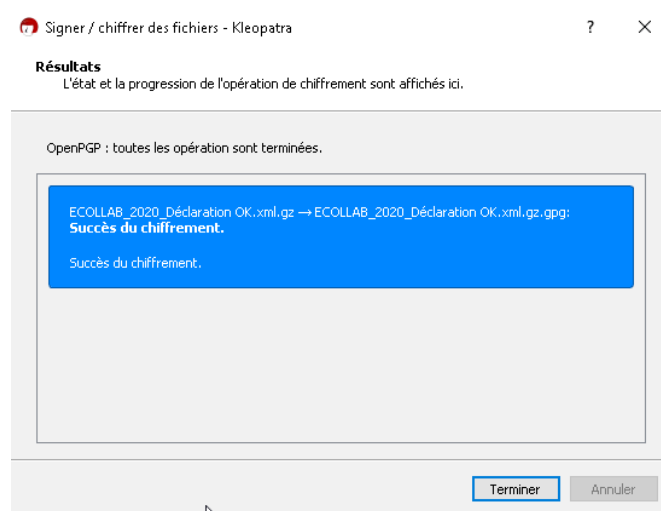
Signer / chiffrer des fichiers - Kleopatra

?

Résultats
L'état et la progression de l'opération de chiffrement sont affichés ici.

OpenPGP : toutes les opération sont terminées.

ECOLLAB_2020_Déclaration OK.xml.gz → ECOLLAB_2020_Déclaration OK.xml.gz.gpg:
Succès du chiffrement.

Succès du chiffrement.

Terminer Annuler